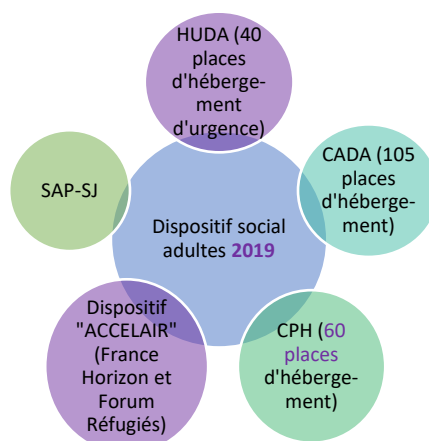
Dispositif social adultes 2019

HUDA (40 places d'hébergement d'urgence)

CADA (105 places d'hébergement)

CPH (60 places d'hébergement)

Dispositif "ACCELAIR" (France Horizon et Forum Réfugiés)

SAP-SJ